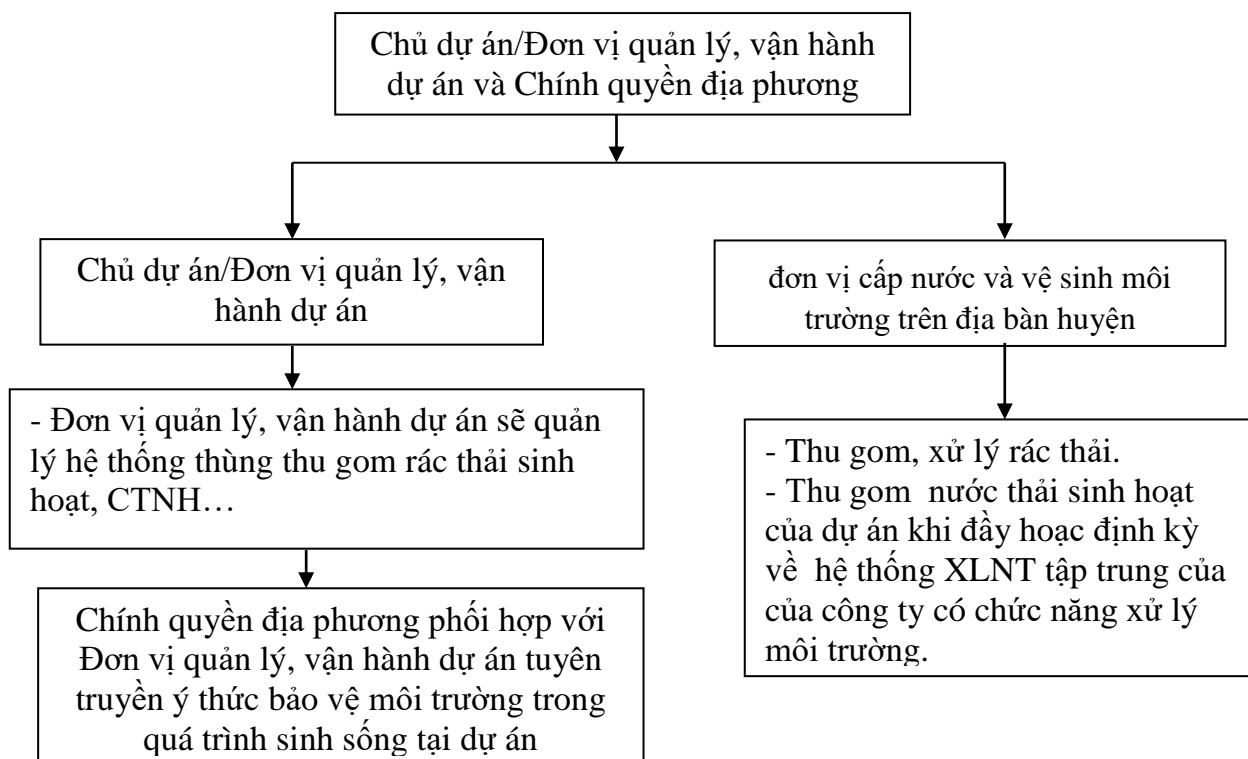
Chủ dự án/Đơn vị quản lý, vận hành dự án và Chính quyền địa phương

Chủ dự án/Đơn vị quản lý, vận hành dự án

đơn vị cấp nước và vệ sinh môi trường trên địa bàn huyện

- Đơn vị quản lý, vận hành dự án sẽ quản lý hệ thống thùng thu gom rác thải sinh hoạt, CTNH…

- Thu gom, xử lý rác thải.
- Thu gom nước thải sinh hoạt của dự án khi đầy hoặc định kỳ về hệ thống XLNT tập trung của của công ty có chức năng xử lý môi trường.

Chính quyền địa phương phối hợp với Đơn vị quản lý, vận hành dự án tuyên truyền ý thức bảo vệ môi trường trong quá trình sinh sống tại dự án